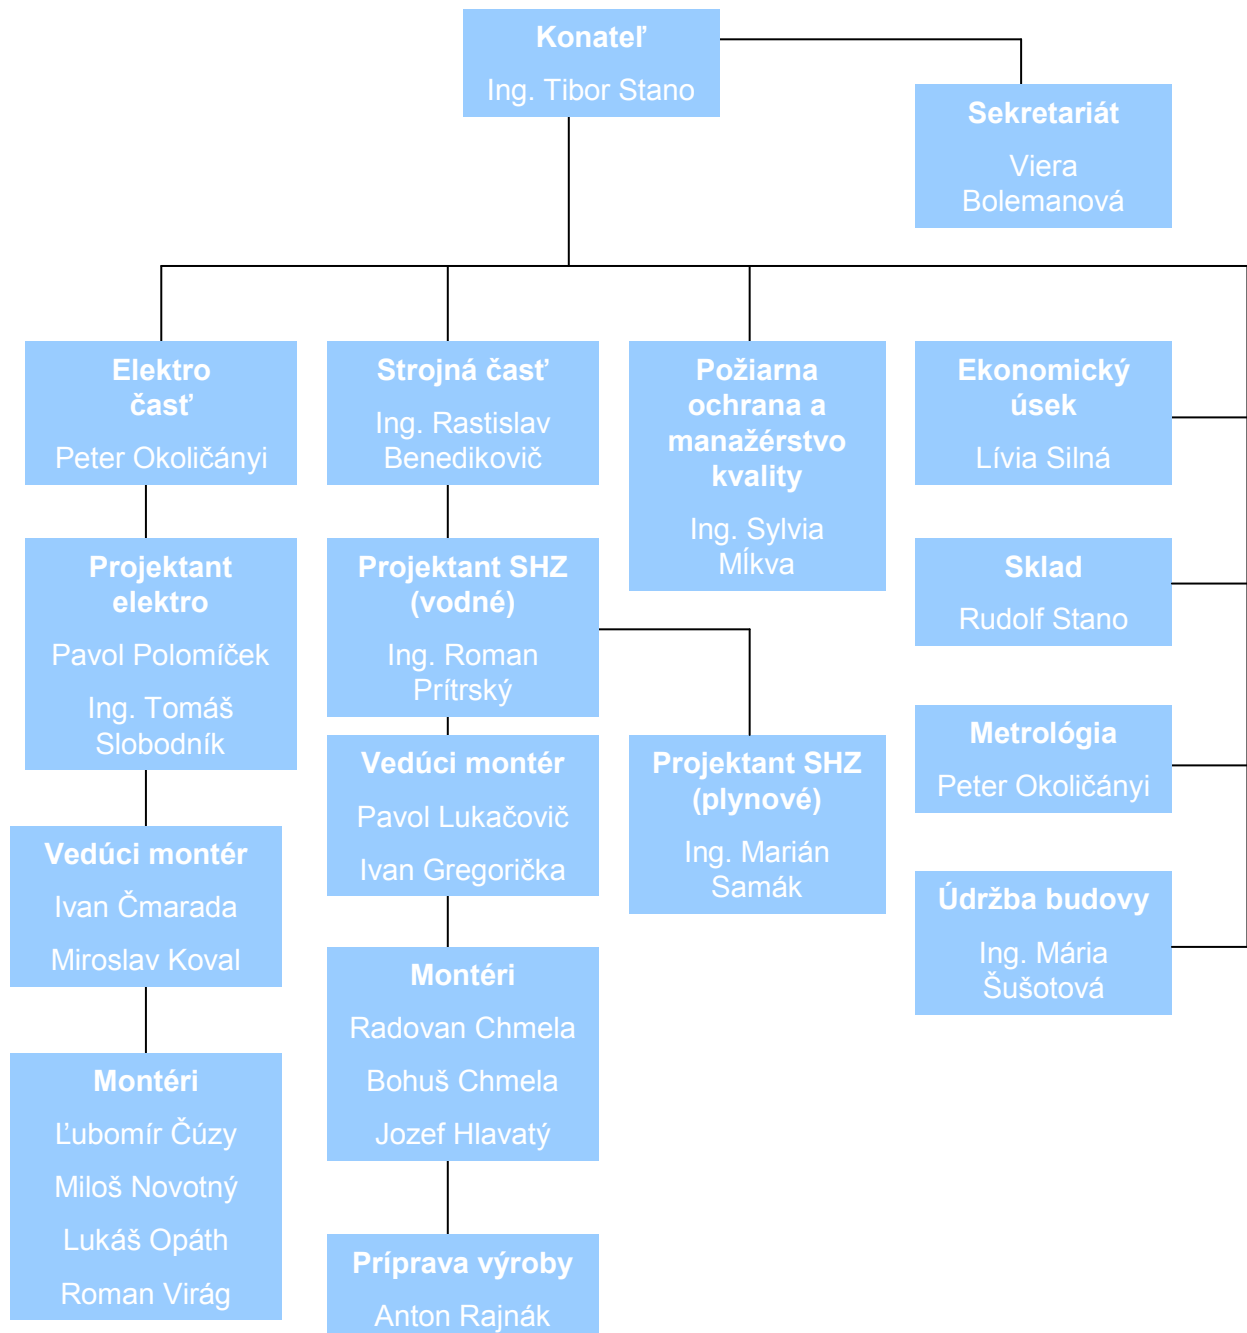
Konateľ
Ing. Tibor Stano

Sekretariát
Viera Bolemanová

Elektro časť
Peter Okoličányi

Projektant elektro
Pavol Polomíček
Ing. Tomáš Slobodník

Vedúci montér
Ivan Čmarada
Miroslav Koval

Montéri
Ľubomír Čúzy
Miloš Novotný
Lukáš Opáth
Roman Virág

Strojná časť
Ing. Rastislav Benedikovič

Projektant SHZ (vodné)
Ing. Roman Prítrský

Vedúci montér
Pavol Lukačovič
Ivan Gregorička

Montéri
Radovan Chmela
Bohuš Chmela
Jozef Hlavatý

Príprava výroby
Anton Rajnák

Požiarna ochrana a manažérstvo kvality
Ing. Sylvia Míkva

Projektant SHZ (plynové)
Ing. Marián Samák

Ekonomický úsek
Lívia Silná

Sklad
Rudolf Stano

Metrológia
Peter Okoličányi

Údržba budovy
Ing. Mária Šušotová